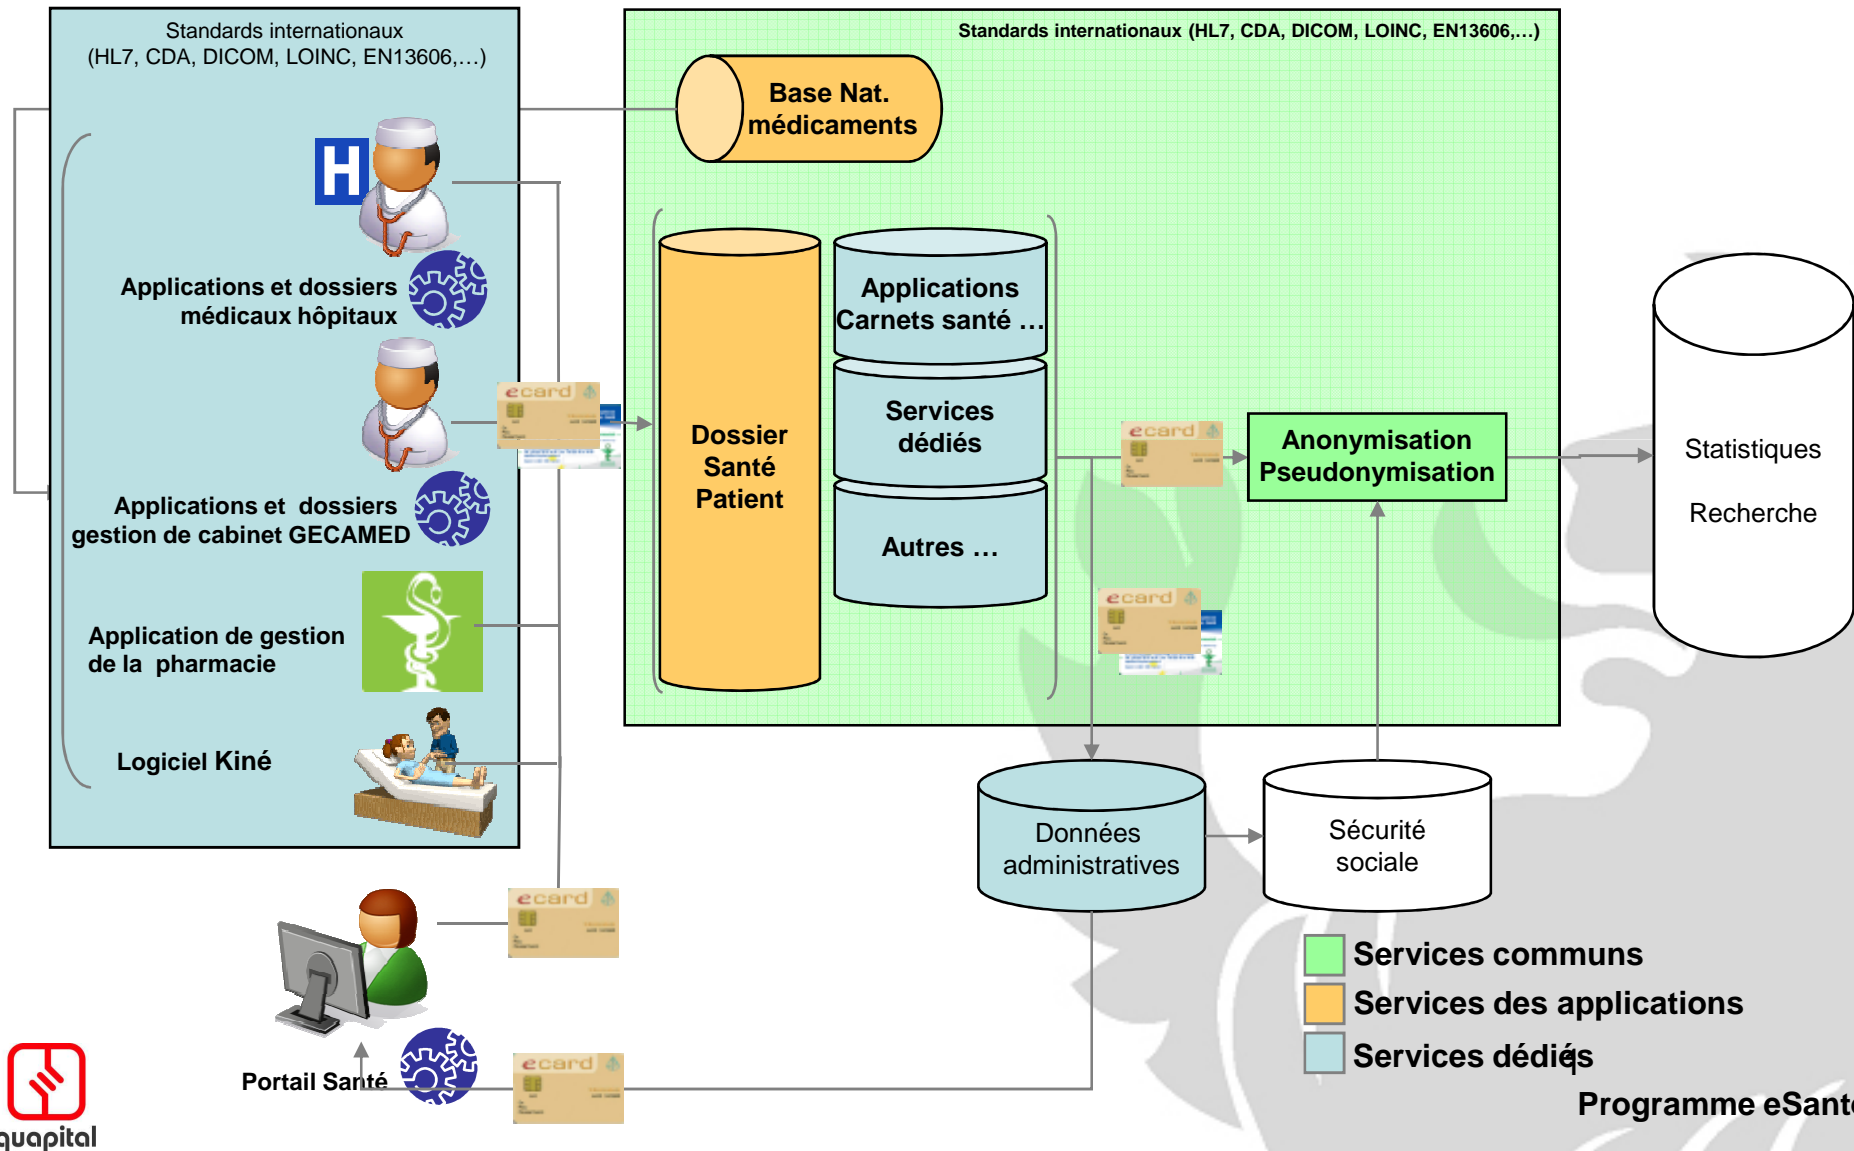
Standards internationaux (HL7, CDA, DICOM, LOINC, EN13606,…)

Applications et dossiers médicaux hôpitaux

Applications et dossiers gestion de cabinet GECAMED

Application de gestion de la pharmacie

Logiciel Kiné

Portail Santé

Standards internationaux (HL7, CDA, DICOM, LOINC, EN13606,…)

Base Nat. médicaments

Dossier Santé Patient

Applications Carnets santé …

Services dédiés

Autres …

Anonymisation Pseudonymisation

Statistiques

Recherche

Données administratives

Sécurité sociale

ecard

ecard

ecard

ecard

ecard

Services communs

Services des applications

Services dédiés

Programme eSant

quapital